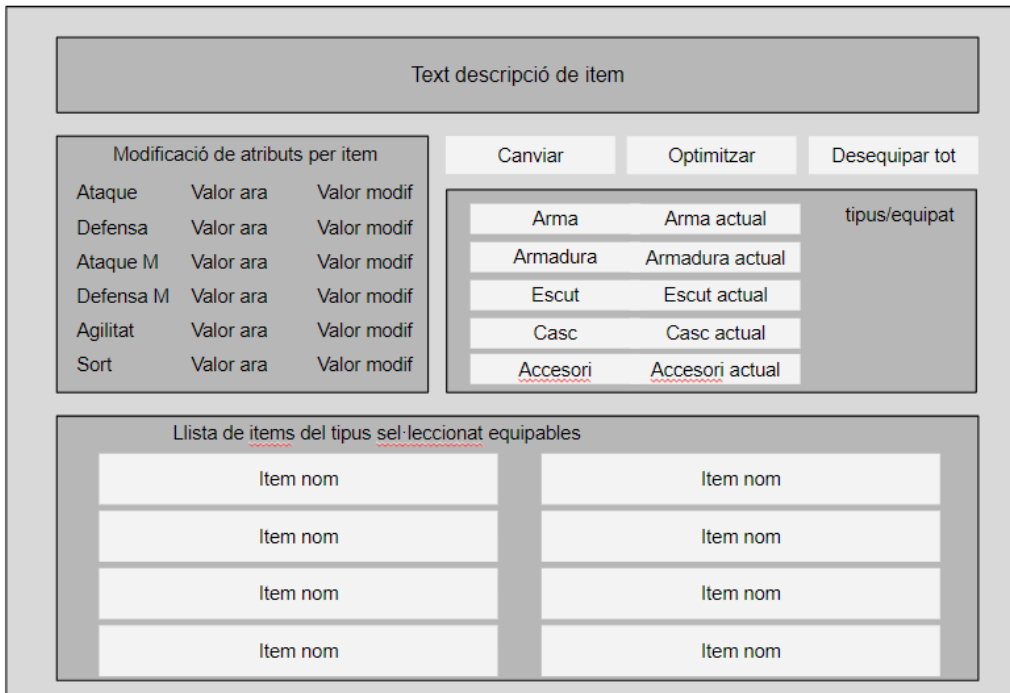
Text descripció de item

Modificació de atributs per item

| Ataque | Valor ara | Valor modif |
|---|---|---|
| Defensa | Valor ara | Valor modif |
| Ataque M | Valor ara | Valor modif |
| Defensa M | Valor ara | Valor modif |
| Agilitat | Valor ara | Valor modif |
| Sort | Valor ara | Valor modif |

Canviar

Optimitzar

Desequipar tot

| Arma | Arma actual |
|---|---|
| Armadura | Armadura actual |
| Escut | Escut actual |
| Casc | Casc actual |
| Accesori | Accesori actual |

tipus/equipat

Llista de items del tipus sel·leccionat equipables

| Item nom | Item nom |
|---|---|
| Item nom | Item nom |
| Item nom | Item nom |
| Item nom | Item nom |